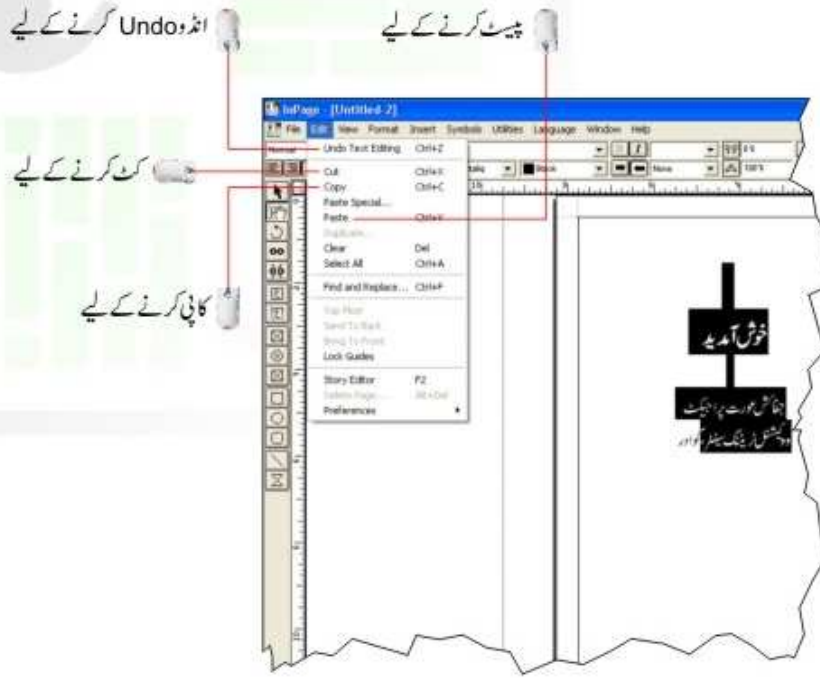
انڈو Undo کرنے کے لیے

پیسٹ کرنے کے لیے

کٹ کرنے کے لیے

کاپی کرنے کے لیے

InPage - [Untitled-2]

File Edit View Format Insert Symbols Utilities Language Window Help

Undo Text Editing Ctrl+Z
Cut Ctrl+X
Copy Ctrl+C
Paste Special...
Paste Ctrl+V
Duplicate...
Clear Del
Select All Ctrl+A
Find and Replace... Ctrl+F
Text Flow
Send To Back
Bring To Front
Lock Guides
Story Editor F2
Delete Page... Alt+Del
Preferences

خوش آمدید

جناکش عورت پراجیکٹ
ووکیشنل ٹریننگ سینٹر گوادر